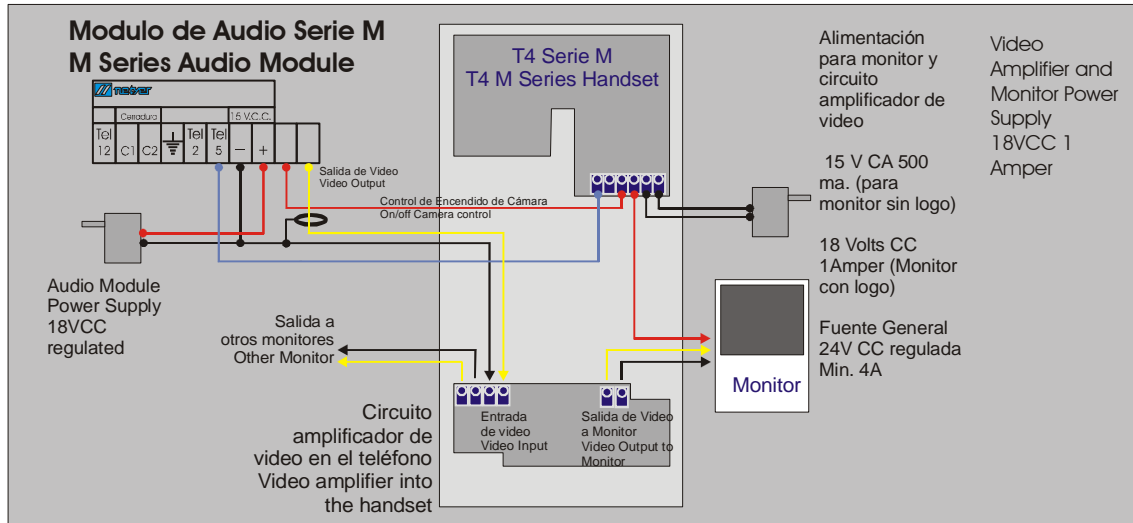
Modulo de Audio Serie M
M Series Audio Module

Cerradura | 15 V.C.C.

| Tel 12 | C1 | C2 | ⏚ | Tel 2 | Tel 5 | – | + |

Salida de Video
Video Output

Control de Encendido de Cámara
On/off Camera control

Audio Module Power Supply 18VCC regulated

Salida a otros monitores
Other Monitor

Circuito amplificador de video en el teléfono
Video amplifier into the handset

T4 Serie M
T4 M Series Handset

Entrada de video
Video Input

Salida de Video a Monitor
Video Output to Monitor

Monitor

Alimentación para monitor y circuito amplificador de video

15 V CA 500 ma. (para monitor sin logo)

18 Volts CC 1Amper (Monitor con logo)

Fuente General 24V CC regulada Min. 4A

Video Amplifier and Monitor Power Supply 18VCC 1 Amper